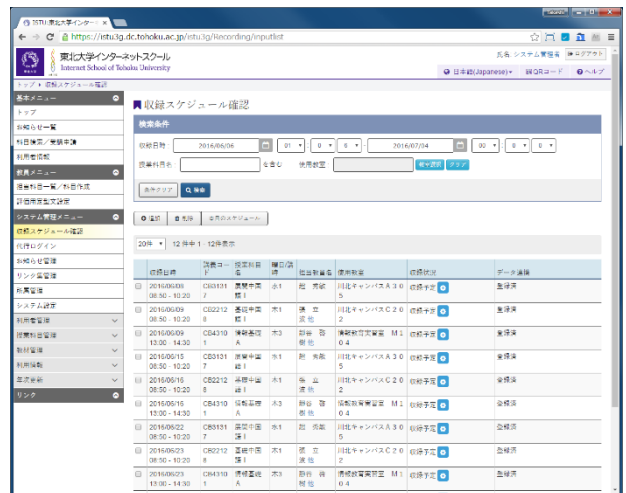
ISTU東北大学インター ×

https://istu3g.dc.tohoku.ac.jp/istu3g/Recording/inputlist

東北大学インターネットスクール
Internet School of Tohoku University

氏名 システム管理者 ログアウト

日本語(Japanese) 端QRコード ヘルプ

トップ > 収録スケジュール確認

基本メニュー
トップ
お知らせ一覧
科目検索／受講申請
利用者情報

教員メニュー
担当科目一覧／科目作成
評価用宛文設定

システム管理メニュー
収録スケジュール確認
代行ログイン
お知らせ管理
リンク集管理
所属管理
システム設定
利用者管理
授業科目管理
教材管理
利用統計
年次更新
リンク

収録スケジュール確認

検索条件

収録日時 2016/06/06 01 0 0 ~ 2016/07/04 00 0 0
授業科目名 を含む 使用教室 教室選択 クリア

条件クリア 検索

追加 削除 全てのスケジュール

20件 12件中 1 - 12件表示

| | 収録日時 | 授業コード | 授業科目名 | 曜日/講時 | 担当教員名 | 使用教室 | 収録状況 | データ連携 |
|---|---|---|---|---|---|---|---|---|
| | 2016/06/08 08:50 - 10:20 | CB3131 7 | 基礎中国語 I | 水1 | 趙 秀敏 | 川北キャンパスＡ３０５ | 収録予定 | 登録済 |
| | 2016/06/09 08:50 - 10:20 | CB2212 8 | 基礎中国語 I | 木1 | 張 立波 他 | 川北キャンパスＣ２０２ | 収録予定 | 登録済 |
| | 2016/06/09 13:00 - 14:30 | CB4310 1 | 情報基礎A | 木3 | 静谷 啓樹 他 | 情報教育演習室 Ｍ１０４ | 収録予定 | 登録済 |
| | 2016/06/15 08:50 - 10:20 | CB3131 7 | 基礎中国語 I | 水1 | 趙 秀敏 | 川北キャンパスＡ３０５ | 収録予定 | 登録済 |
| | 2016/06/16 08:50 - 10:20 | CB2212 8 | 基礎中国語 I | 木1 | 張 立波 他 | 川北キャンパスＣ２０２ | 収録予定 | 登録済 |
| | 2016/06/16 13:00 - 14:30 | CB4310 1 | 情報基礎A | 木3 | 静谷 啓樹 他 | 情報教育演習室 Ｍ１０４ | 収録予定 | 登録済 |
| | 2016/06/22 08:50 - 10:20 | CB3131 7 | 基礎中国語 I | 水1 | 趙 秀敏 | 川北キャンパスＡ３０５ | 収録予定 | 登録済 |
| | 2016/06/23 08:50 - 10:20 | CB2212 8 | 基礎中国語 I | 木1 | 張 立波 他 | 川北キャンパスＣ２０２ | 収録予定 | 登録済 |
| | 2016/06/23 13:00 - 14:30 | CB4310 1 | 情報基礎A | 木3 | 静谷 啓樹 他 | 情報教育演習室 Ｍ１０４ | 収録予定 | 登録済 |